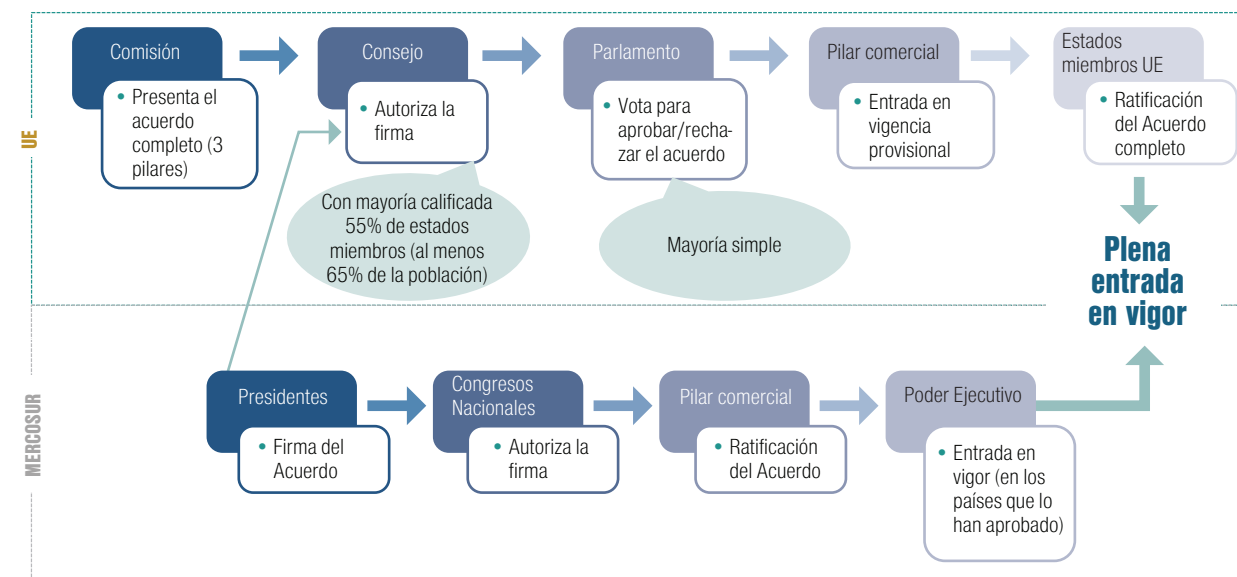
UE

Comisión
• Presenta el acuerdo completo (3 pilares)

Consejo
• Autoriza la firma

Con mayoría calificada 55% de estados miembros (al menos 65% de la población)

Parlamento
• Vota para aprobar/rechazar el acuerdo

Mayoría simple

Pilar comercial
• Entrada en vigencia provisional

Estados miembros UE
• Ratificación del Acuerdo completo

Plena entrada en vigor

MERCOSUR

Presidentes
• Firma del Acuerdo

Congresos Nacionales
• Autoriza la firma

Pilar comercial
• Ratificación del Acuerdo

Poder Ejecutivo
• Entrada en vigor (en los países que lo han aprobado)